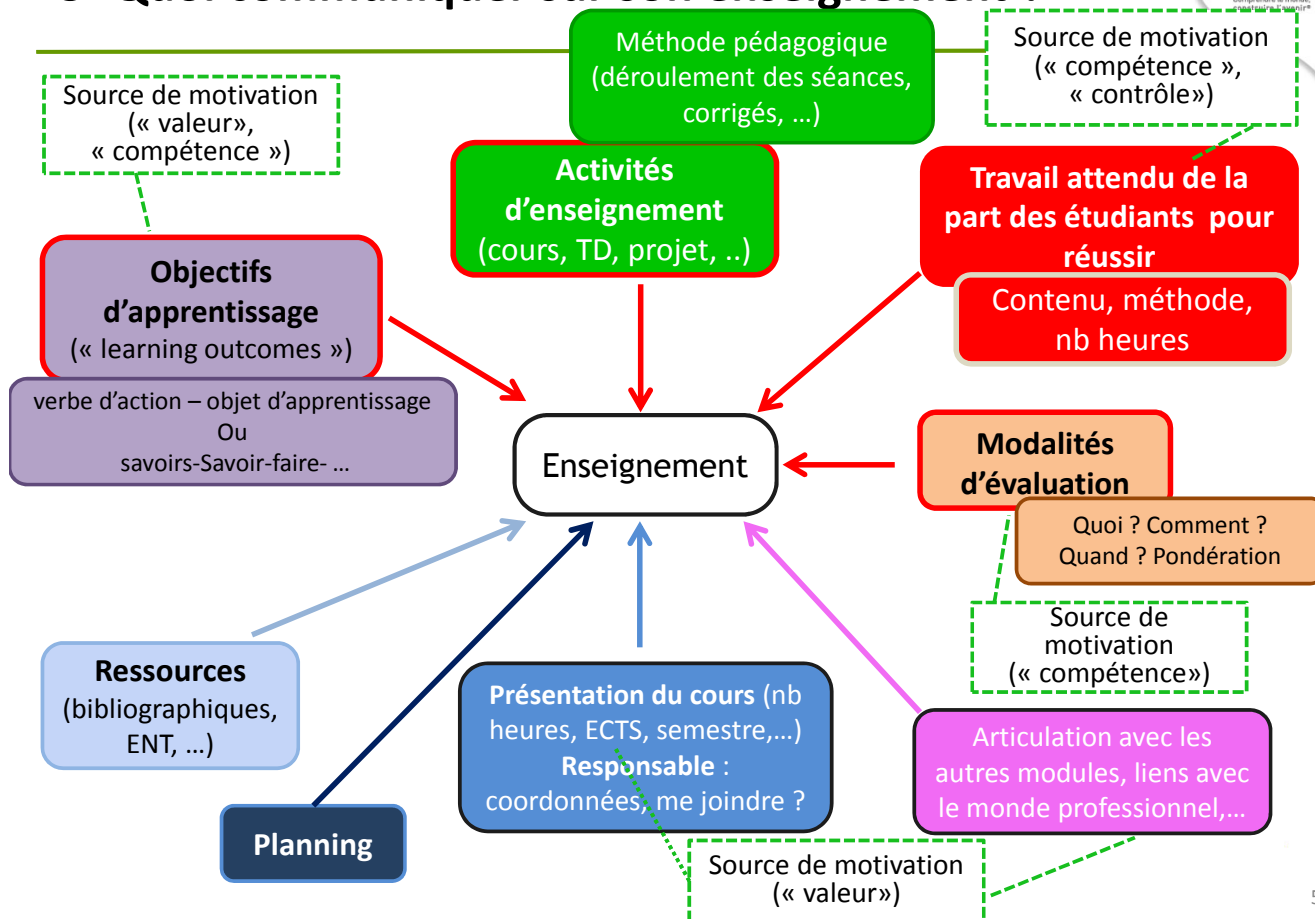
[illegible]

Méthode pédagogique (déroulement des séances, corrigés, …)

Source de motivation (« compétence », « contrôle»)

Source de motivation (« valeur», « compétence »)

Activités d'enseignement (cours, TD, projet, ..)

Travail attendu de la part des étudiants pour réussir

Contenu, méthode, nb heures

Objectifs d'apprentissage (« learning outcomes »)

verbe d'action – objet d'apprentissage
Ou
savoirs-Savoir-faire- …

Enseignement

Modalités d'évaluation

Quoi ? Comment ? Quand ? Pondération

Source de motivation (« compétence»)

Ressources (bibliographiques, ENT, …)

Présentation du cours (nb heures, ECTS, semestre,…)
Responsable : coordonnées, me joindre ?

Articulation avec les autres modules, liens avec le monde professionnel,…

Planning

Source de motivation (« valeur»)

5